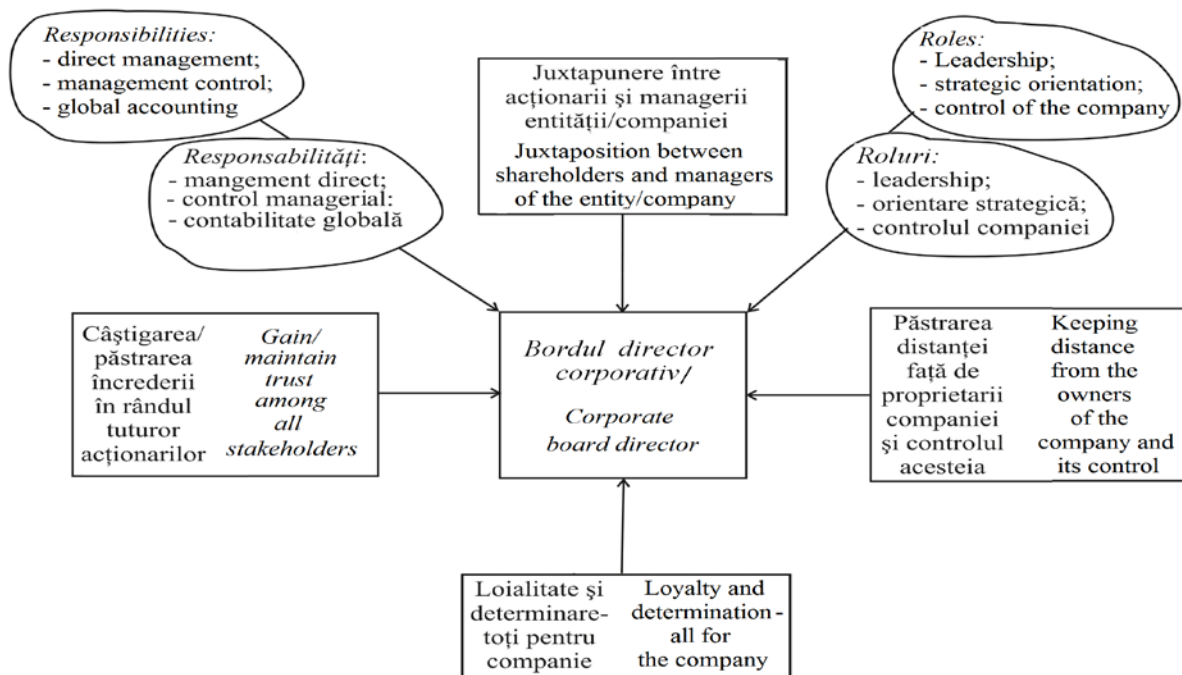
Responsibilities:
- direct management;
- management control;
- global accounting

Responsabilități:
- mangement direct;
- control managerial:
- contabilitate globală

Juxtapunere între acționarii și managerii entității/companiei

Juxtaposition between shareholders and managers of the entity/company

Roles:
- Leadership;
- strategic orientation;
- control of the company

Roluri:
- leadership;
- orientare strategică;
- controlul companiei

Câștigarea/ păstrarea încrederii în rândul tuturor acționarilor

Gain/ maintain trust among all stakeholders

Bordul director corporativ/

Corporate board director

Păstrarea distanței față de proprietarii companiei și controlul acesteia

Keeping distance from the owners of the company and its control

Loialitate și determinare- toți pentru companie

Loyalty and determination - all for the company